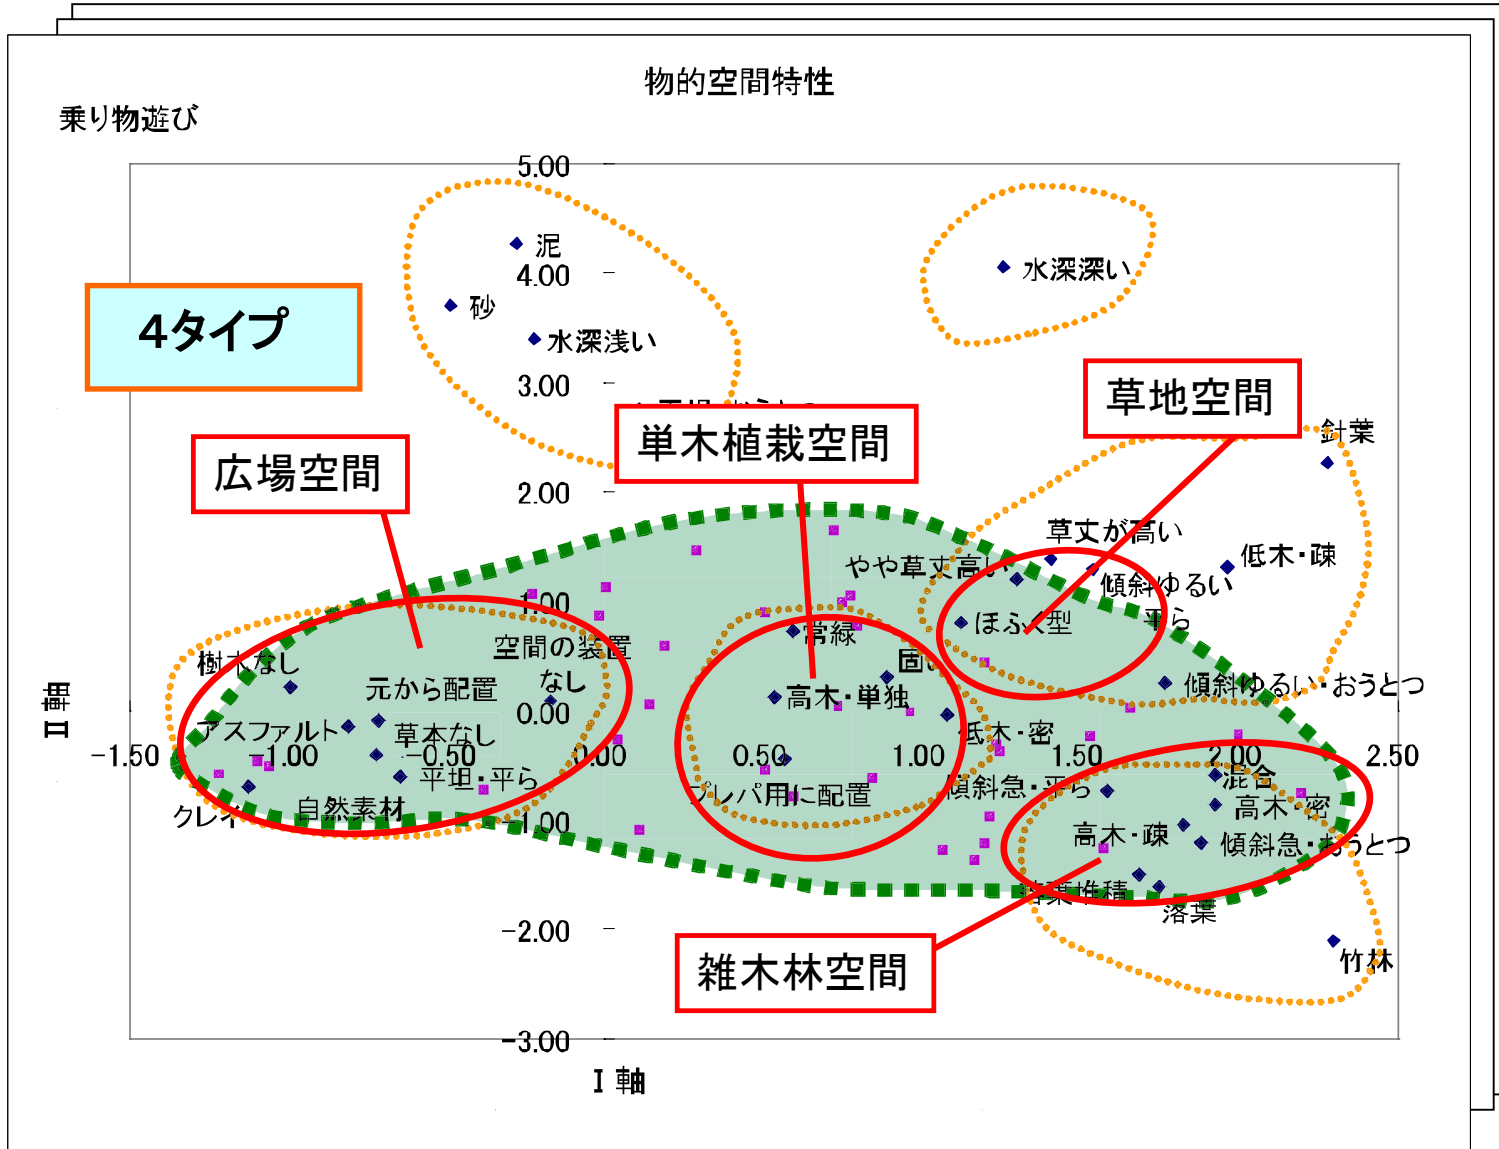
物的空間特性

乗り物遊び

4タイプ

5.00

泥

4.00

砂

水深浅い

3.00

水深深い

草地空間

針葉

広場空間

単木植栽空間

2.00

草丈が高い

低木・疎

やや草丈高い

傾斜ゆるい

1.00

ほふく型

平ら

空間の装置

常緑

樹木なし

元から配置

なし

固い

傾斜ゆるい・おうとつ

0.00

高木・単独

アスファルト

草本なし

低木・密

-1.50

-1.00

-0.50

0.00

0.50

1.00

1.50

2.00

2.50

平坦・平ら

混合

プレハブ用に配置

傾斜急・平ら

高木・密

クレイ

自然素材

-1.00

高木・疎

傾斜急・おうとつ

落葉堆積

落葉

-2.00

竹林

雑木林空間

-3.00

I 軸

II 軸